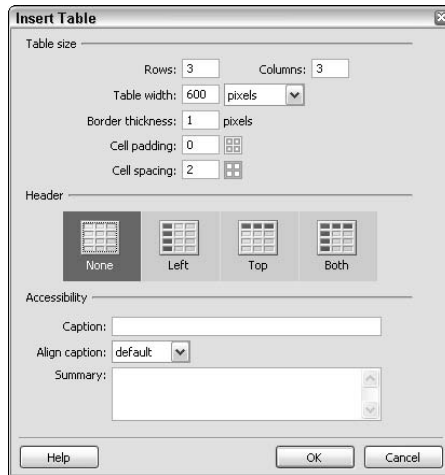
Insert Table

Table size

Rows: 3

Columns: 3

Table width: 600 pixels

Border thickness: 1 pixels

Cell padding: 0

Cell spacing: 2

Header

None

Left

Top

Both

Accessibility

Caption:

Align caption: default

Summary:

Help

OK

Cancel